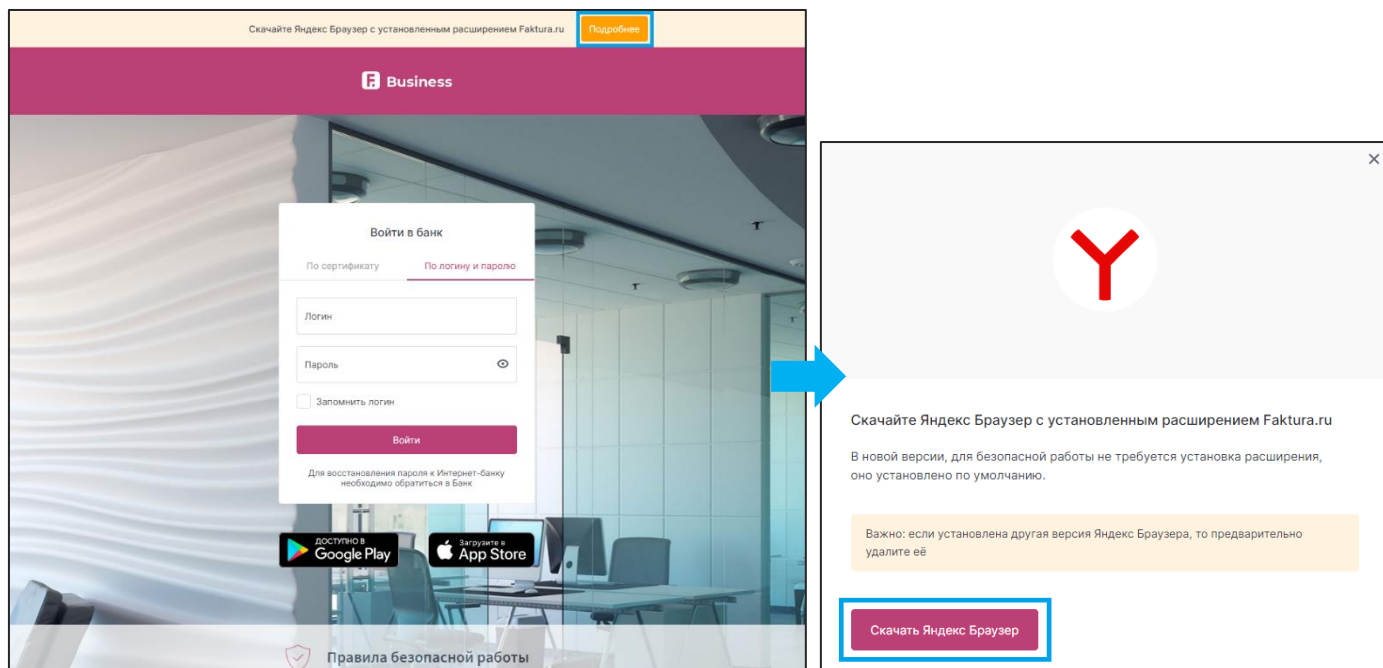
Скачайте Яндекс Браузер с установленным расширением Faktura.ru Подробнее

Business

Войти в банк

По сертификату По логину и паролю

Логин

Пароль

Запомнить логин

Войти

Для восстановления пароля к Интернет-банку необходимо обратиться в Банк

ДОСТУПНО В Google Play

Загрузите в App Store

Правила безопасной работы

×

Скачайте Яндекс Браузер с установленным расширением Faktura.ru

В новой версии, для безопасной работы не требуется установка расширения, оно установлено по умолчанию.

Важно: если установлена другая версия Яндекс Браузера, то предварительно удалите её

Скачать Яндекс Браузер